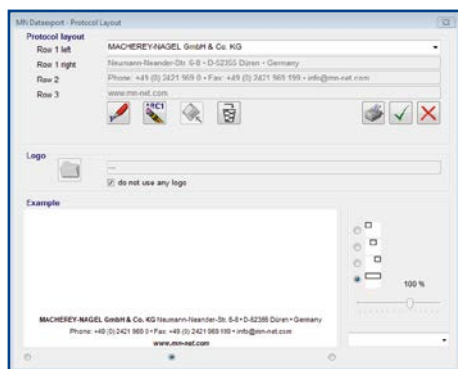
MN Dataexport - Protocol Layout

Protocol layout

Row 1 left
MACHEREY-NAGEL GmbH & Co. KG

Row 1 right
Neumann-Neander-Str. 6-8 • D-52355 Düren • Germany

Row 2
Phone: +49 (0) 2421 969 0 • Fax: +49 (0) 2421 969 199 • info@mn-net.com

Row 3
www.mn-net.com

Logo

---

do not use any logo

Example

100 %

MACHEREY-NAGEL GmbH & Co. KG Neumann-Neander-Str. 6-8 • D-52355 Düren • Germany
Phone: +49 (0) 2421 969 0 • Fax: +49 (0) 2421 969 199 • info@mn-net.com
www.mn-net.com